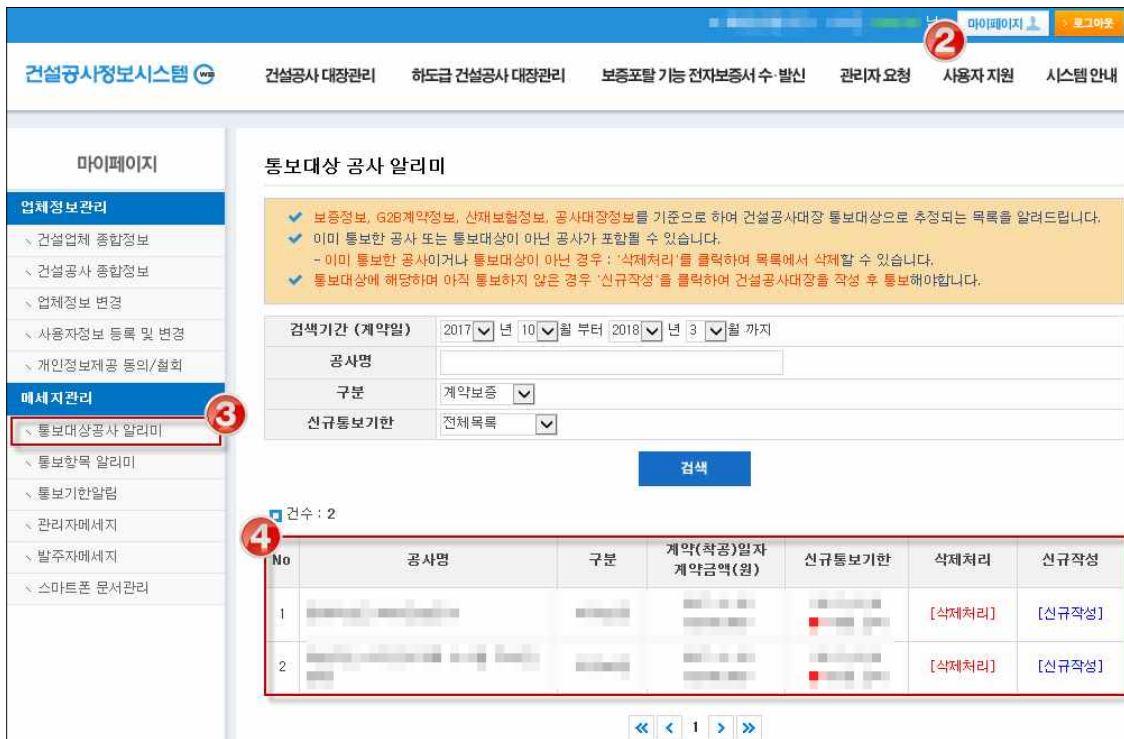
님 마이페이지 > 로그아웃

2

건설공사정보시스템

건설공사 대장관리 하도급 건설공사 대장관리 보증포탈 기능 전자보증서 수·발신 관리자 요청 사용자 지원 시스템 안내

마이페이지

업체정보관리
건설업체 종합정보
건설공사 종합정보
업체정보 변경
사용자정보 등록 및 변경
개인정보제공 동의/철회

메세지관리
3
통보대상공사 알리미
통보항목 알리미
통보기한알림
관리자메세지
발주자메세지
스마트폰 문서관리

통보대상 공사 알리미

보증정보, G2B계약정보, 산재보험정보, 공사대장정보를 기준으로 하여 건설공사대장 통보대상으로 추정되는 목록을 알려드립니다.
이미 통보한 공사 또는 통보대상이 아닌 공사가 포함될 수 있습니다.
- 이미 통보한 공사이거나 통보대상이 아닌 경우 : '삭제처리'를 클릭하여 목록에서 삭제할 수 있습니다.
통보대상에 해당하며 아직 통보하지 않은 경우 '신규작성'을 클릭하여 건설공사대장을 작성 후 통보해야합니다.

| 검색기간 (계약일) | 2017 년 10 월 부터 2018 년 3 월 까지 |
|---|---|
| 공사명 | |
| 구분 | 계약보증 |
| 신규통보기한 | 전체목록 |

검색

건수 : 2

4

| No | 공사명 | 구분 | 계약(착공)일자 계약금액(원) | 신규통보기한 | 삭제처리 | 신규작성 |
|---|---|---|---|---|---|---|
| 1 | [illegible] | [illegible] | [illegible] | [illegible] | [삭제처리] | [신규작성] |
| 2 | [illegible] | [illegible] | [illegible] | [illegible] | [삭제처리] | [신규작성] |

« < 1 > »